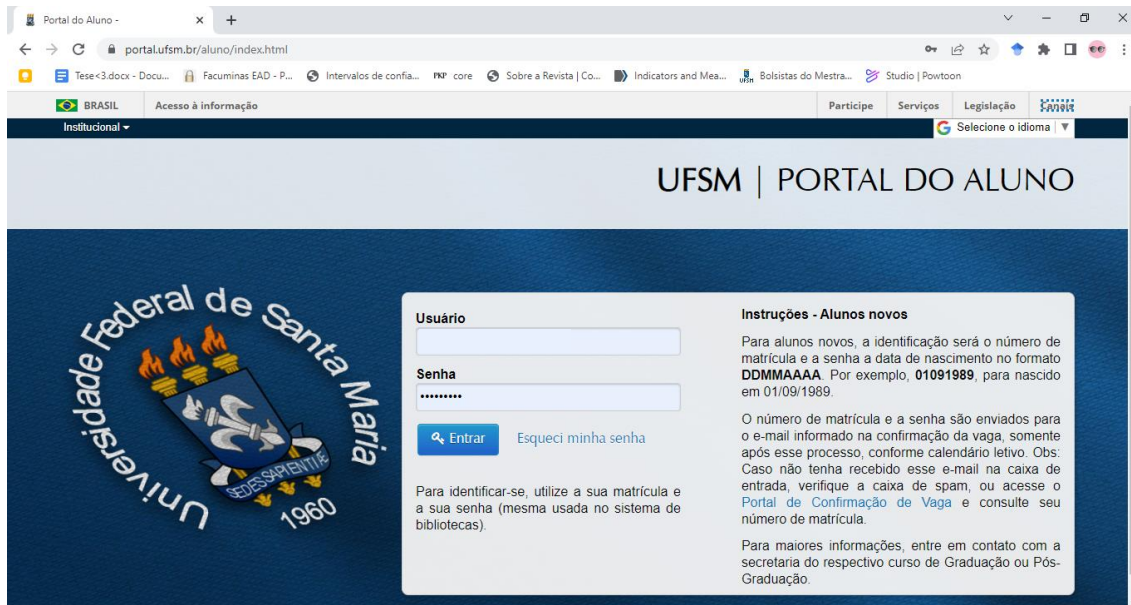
Portal do Aluno -

portal.ufsm.br/aluno/index.html

Tese<3.docx - Docu... Facuminas EAD - P... Intervalos de confia... PKP core Sobre a Revista | Co... Indicators and Mea... Bolsistas do Mestra... Studio | Powtoon

BRASIL Acesso à informação Participe Serviços Legislação Canais

Institucional ▾

Selecione o idioma ▼

UFSM | PORTAL DO ALUNO

Universidade Federal de Santa Maria
SEDES SAPIENTIAE
1960

Usuário

Senha

••••••••

Entrar Esqueci minha senha

Para identificar-se, utilize a sua matrícula e a sua senha (mesma usada no sistema de bibliotecas).

Instruções - Alunos novos

Para alunos novos, a identificação será o número de matrícula e a senha a data de nascimento no formato **DDMMAAAA**. Por exemplo, **01091989**, para nascido em 01/09/1989.

O número de matrícula e a senha são enviados para o e-mail informado na confirmação da vaga, somente após esse processo, conforme calendário letivo. Obs: Caso não tenha recebido esse e-mail na caixa de entrada, verifique a caixa de spam, ou acesse o Portal de Confirmação de Vaga e consulte seu número de matrícula.

Para maiores informações, entre em contato com a secretaria do respectivo curso de Graduação ou Pós-Graduação.